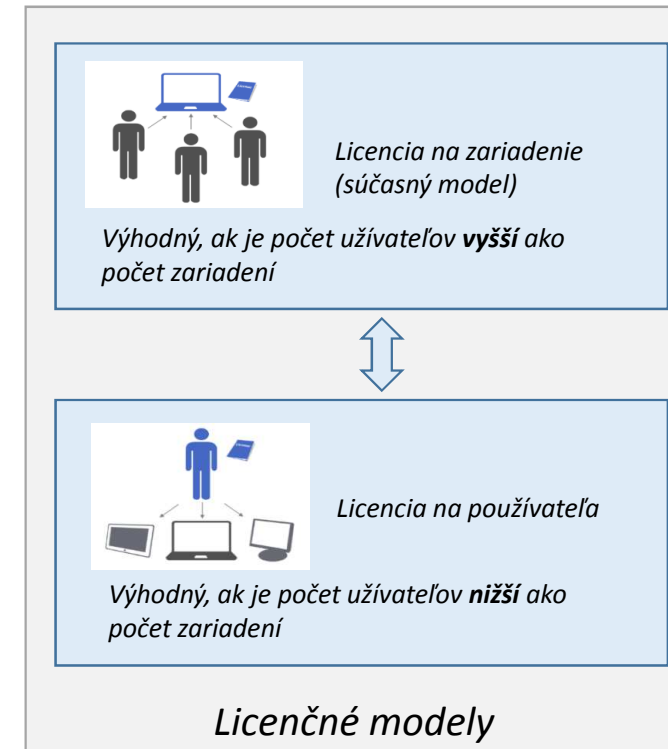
Licencia na zariadenie (súčasný model)

Výhodný, ak je počet užívateľov **vyšší** ako počet zariadení

Licencia na používateľa

Výhodný, ak je počet užívateľov **nižší** ako počet zariadení

Licenčné modely